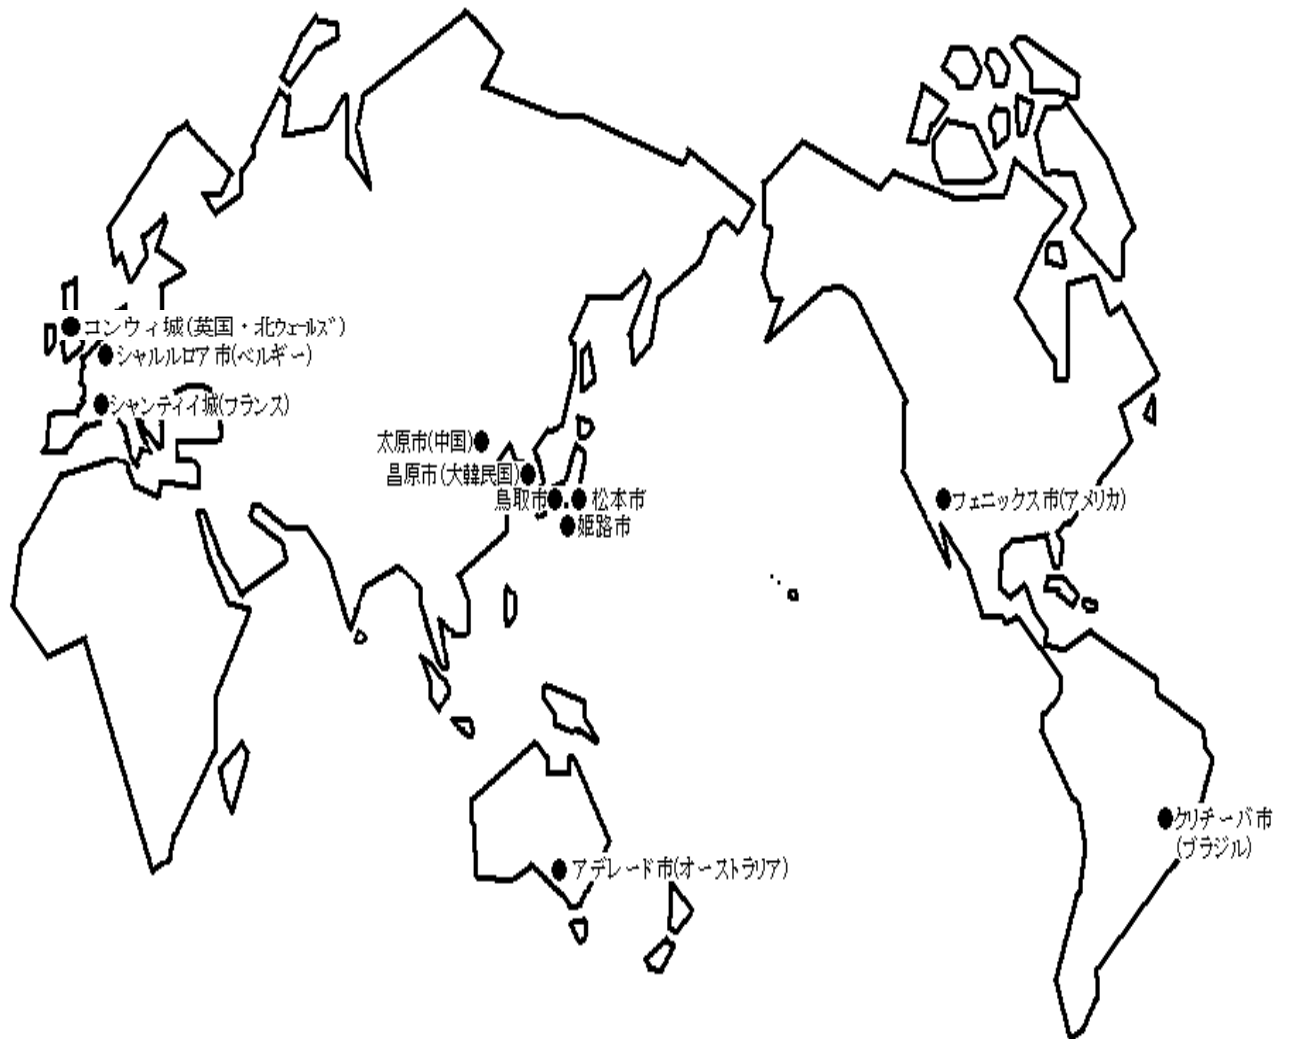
●コンウィ城(英国・北ウェールズ)
●シャルルロア市(ベルギー)
●シャンティイ城(フランス)
太原市(中国)●
昌原市(大韓民国)●
鳥取市●
●松本市
●姫路市
●フェニックス市(アメリカ)
●クリチーバ市
(ブラジル)
●アデレード市(オーストラリア)